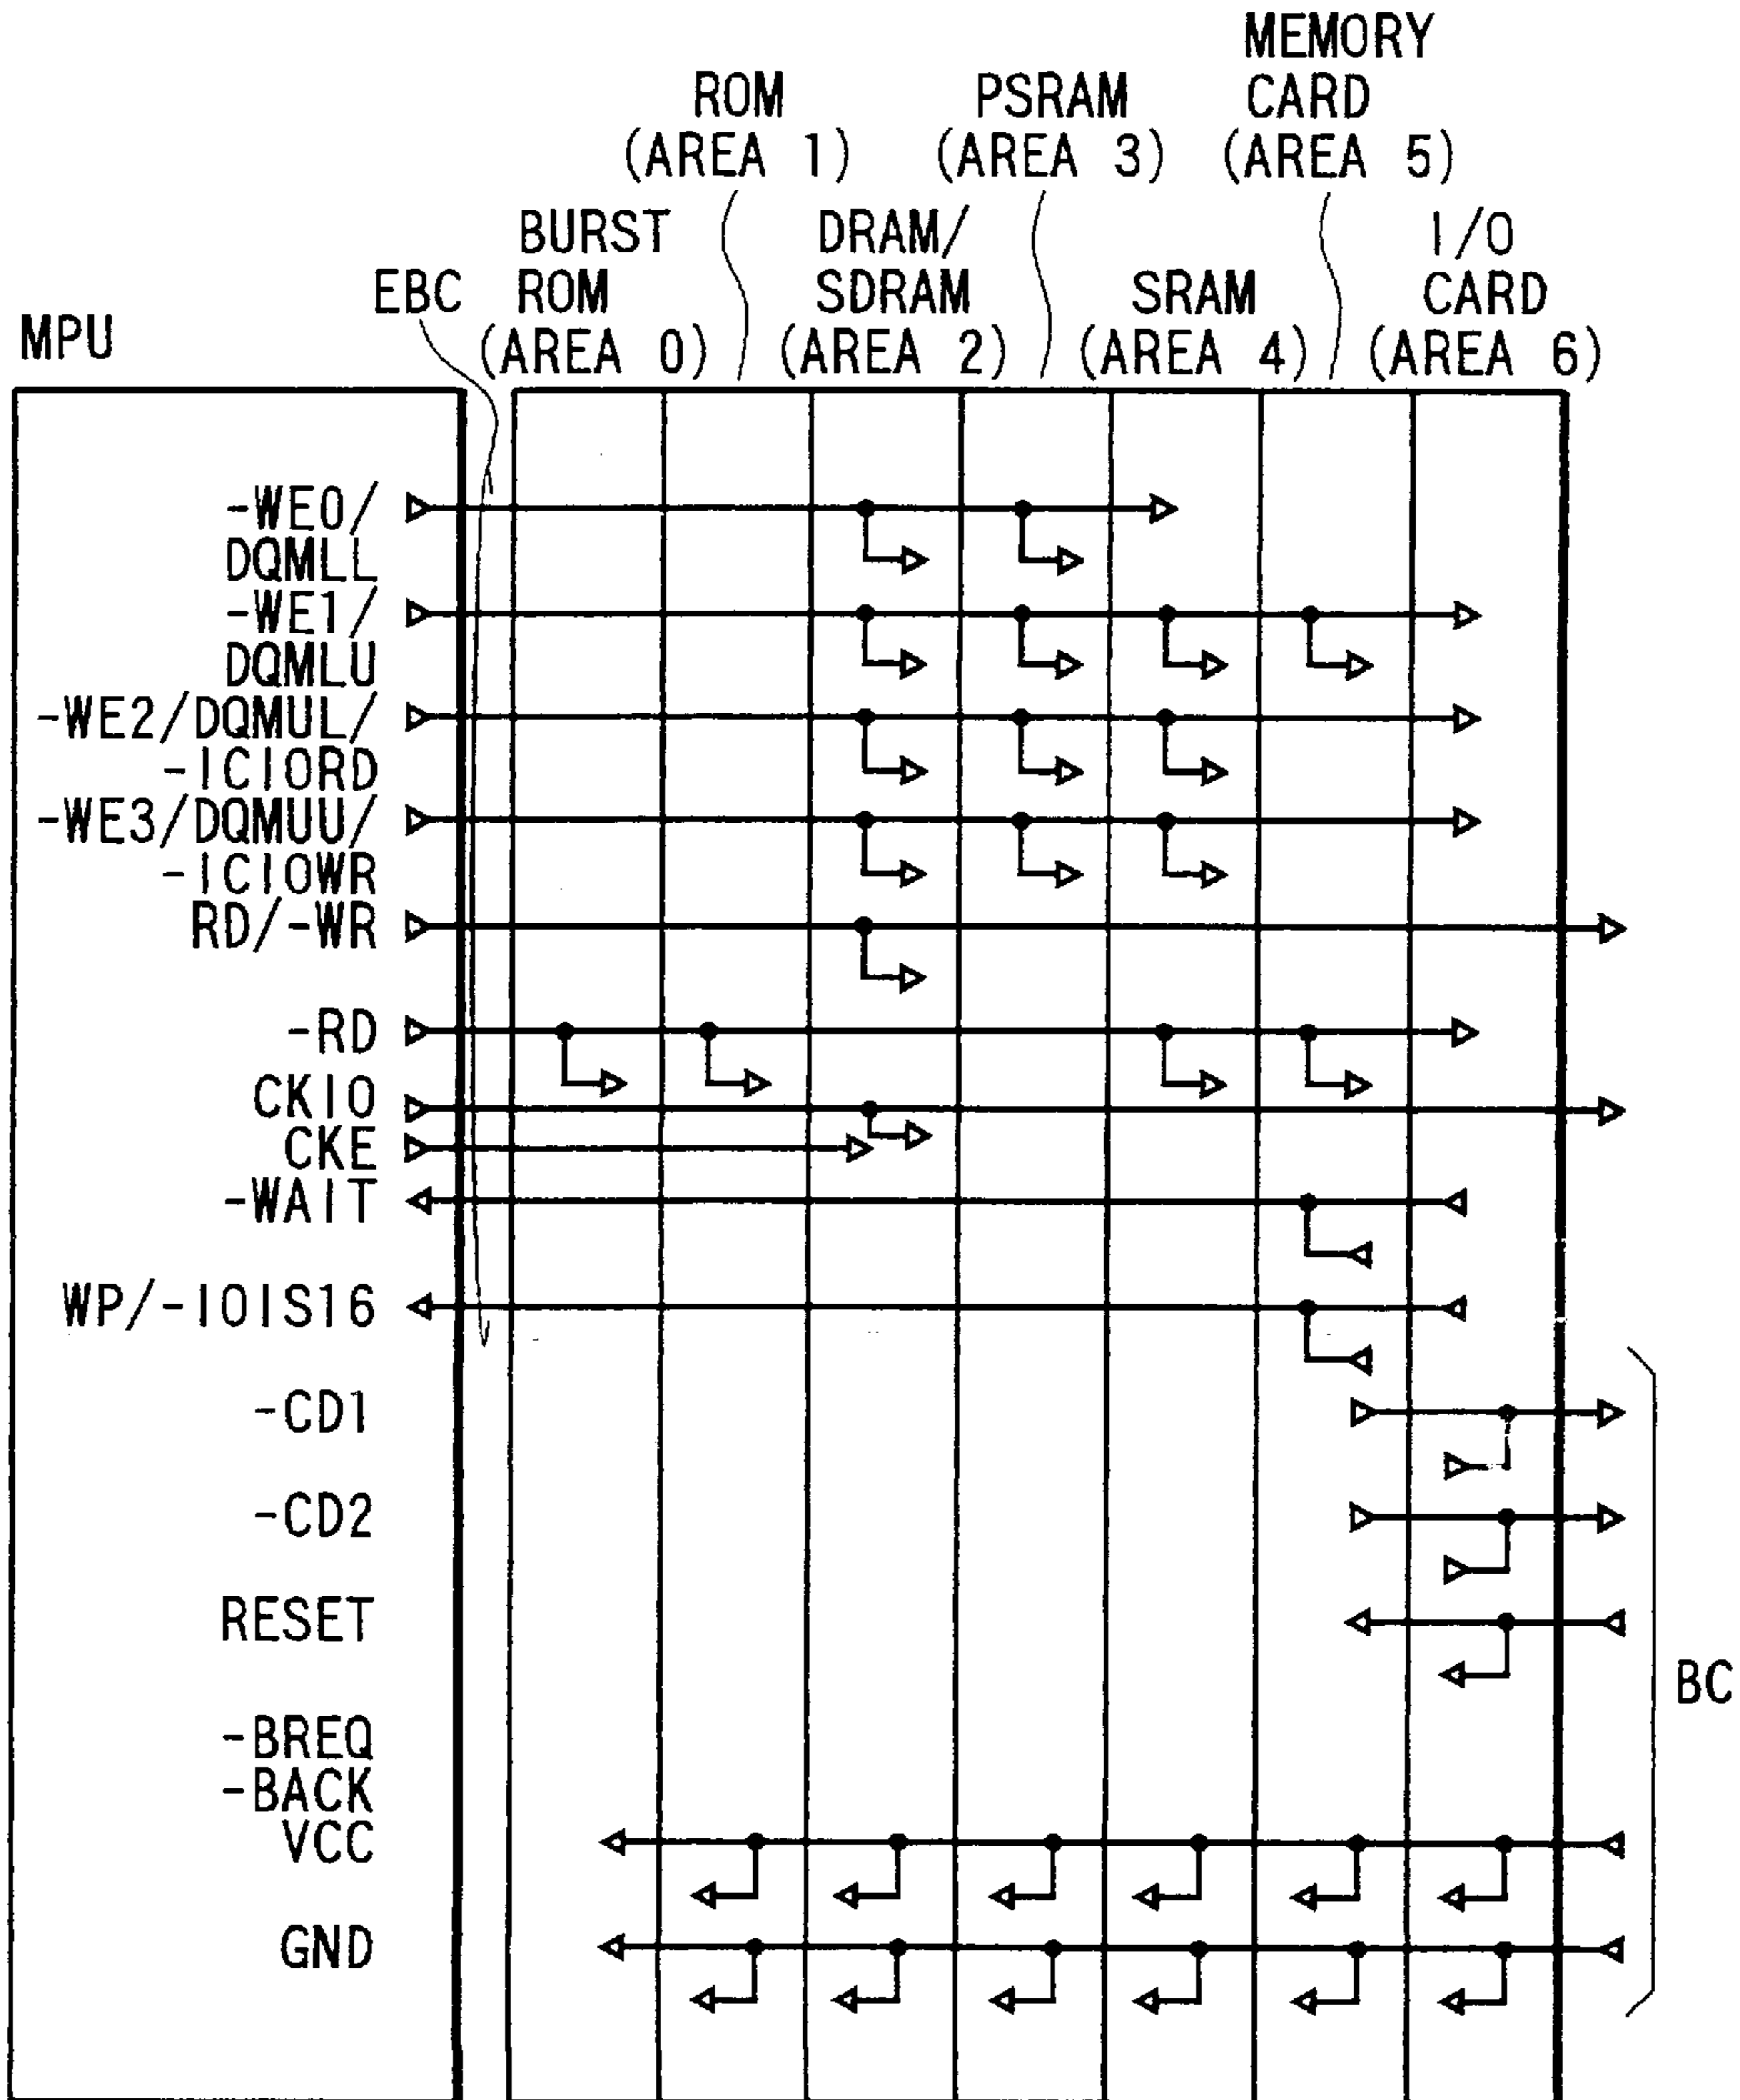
MEMORY CARD (AREA 5)

ROM (AREA 1)

PSRAM (AREA 3)

BURST ROM (AREA 0)

DRAM/ SDRAM (AREA 2)

SRAM (AREA 4)

I/O CARD (AREA 6)

EBC

MPU

-WE0/ DQMLL
-WE1/ DQMLU
-WE2/DQMUL/ -ICIORD
-WE3/DQMUU/ -ICIOWR
RD/-WR
-RD
CKIO
CKE
-WAIT
WP/-IOIS16
-CD1
-CD2
RESET
-BREQ
-BACK
VCC
GND

BC